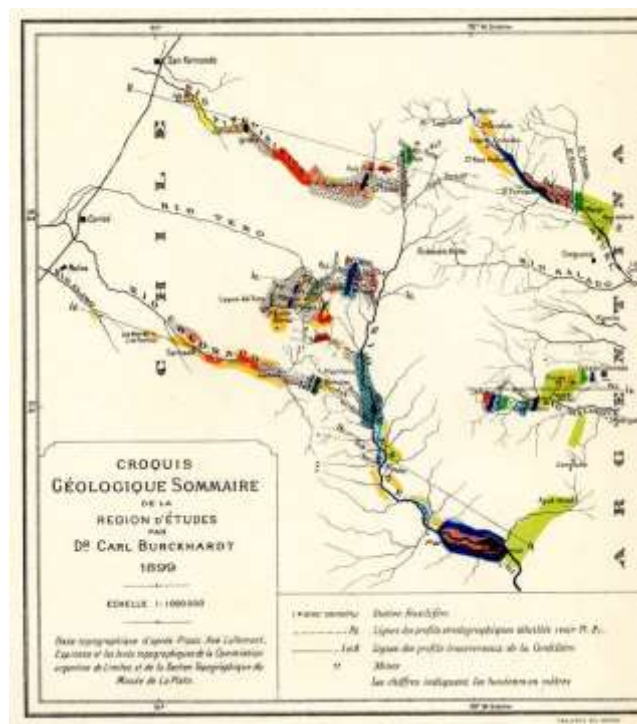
CROQUIS
GÉOLOGIQUE SOMMAIRE
DE LA
REGION D'ÉTUDES
PAR
Dr CARL BURCKHARDT
1899

ECHELLE 1:1000000

Base topographique d'après Pissis, Ave Lallemant, Esquisses et les levés topographiques de la Commission argentine de Limites et de la Section Topographique du Musée de La Plata.

Gîsement fossilifère
Lignes des profils stratigraphiques détaillés (voir Pl. ...)
Lignes des profils transversaux de la Cordillère
Mines
Les chiffres indiquent les hauteurs en mètres

San Fernando
Curicó
Molina
RIO TENO
RIO SALADO
A
R
G
E
N
T
I
N
A
C
H
I
L
I